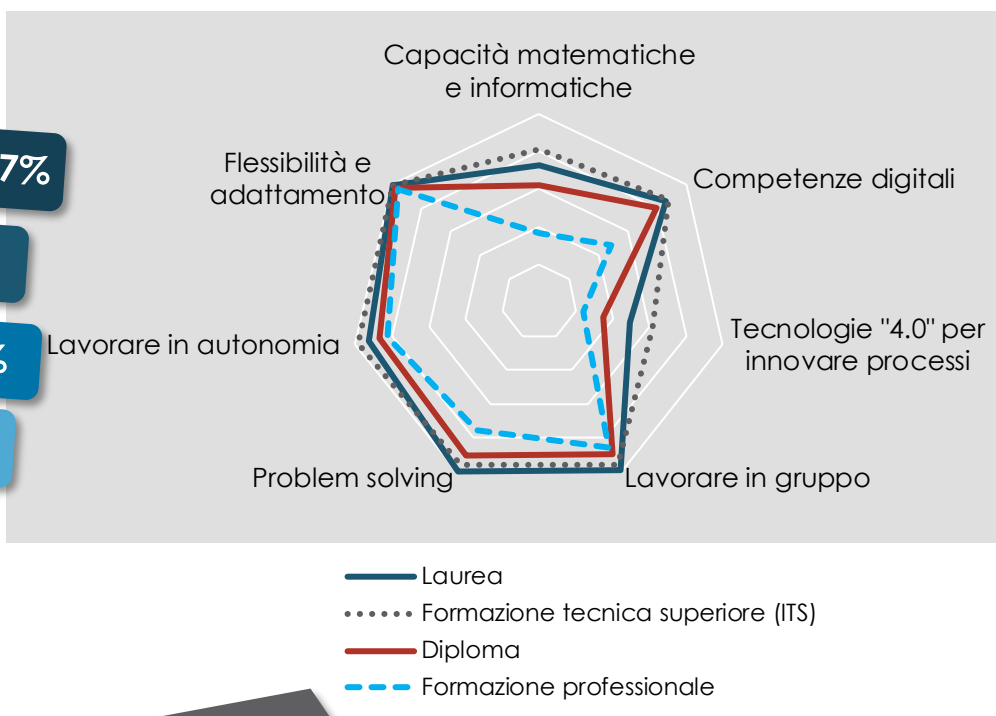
7%

%

Capacità matematiche e informatiche

Competenze digitali

Tecnologie "4.0" per innovare processi

Lavorare in gruppo

Problem solving

Lavorare in autonomia

Flessibilità e adattamento

Laurea
Formazione tecnica superiore (ITS)
Diploma
Formazione professionale